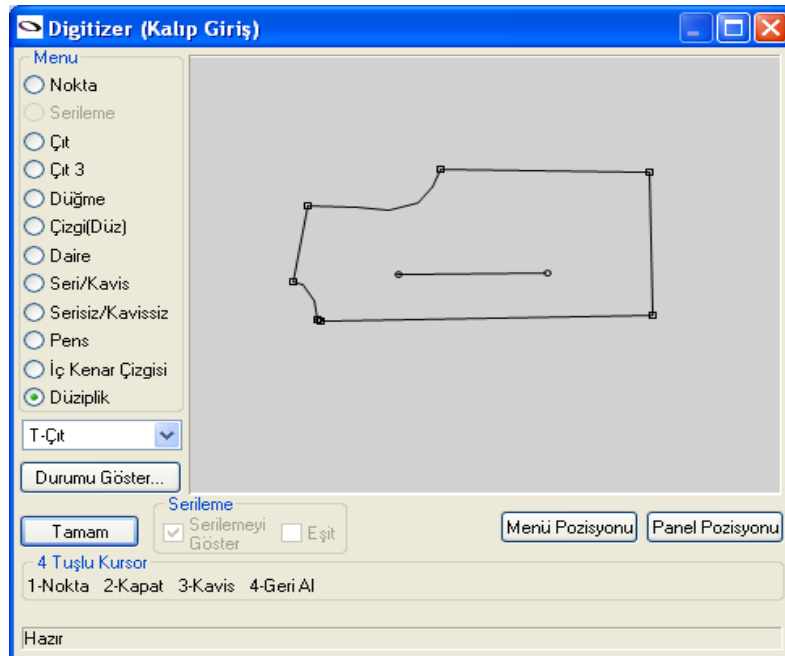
Digitizer (Kalıp Giriş)

Menu
Nokta
Serileme
Çıt
Çıt 3
Düğme
Çizgi(Düz)
Daire
Seri/Kavis
Serisiz/Kavissiz
Pens
İç Kenar Çizgisi
Düziplik

T-Çıt

Durumu Göster...

Tamam

Serileme
Serilemeyi Göster
Eşit

Menü Pozisyonu
Panel Pozisyonu

4 Tuşlu Kursor
1-Nokta 2-Kapat 3-Kavis 4-Geri Al

Hazır